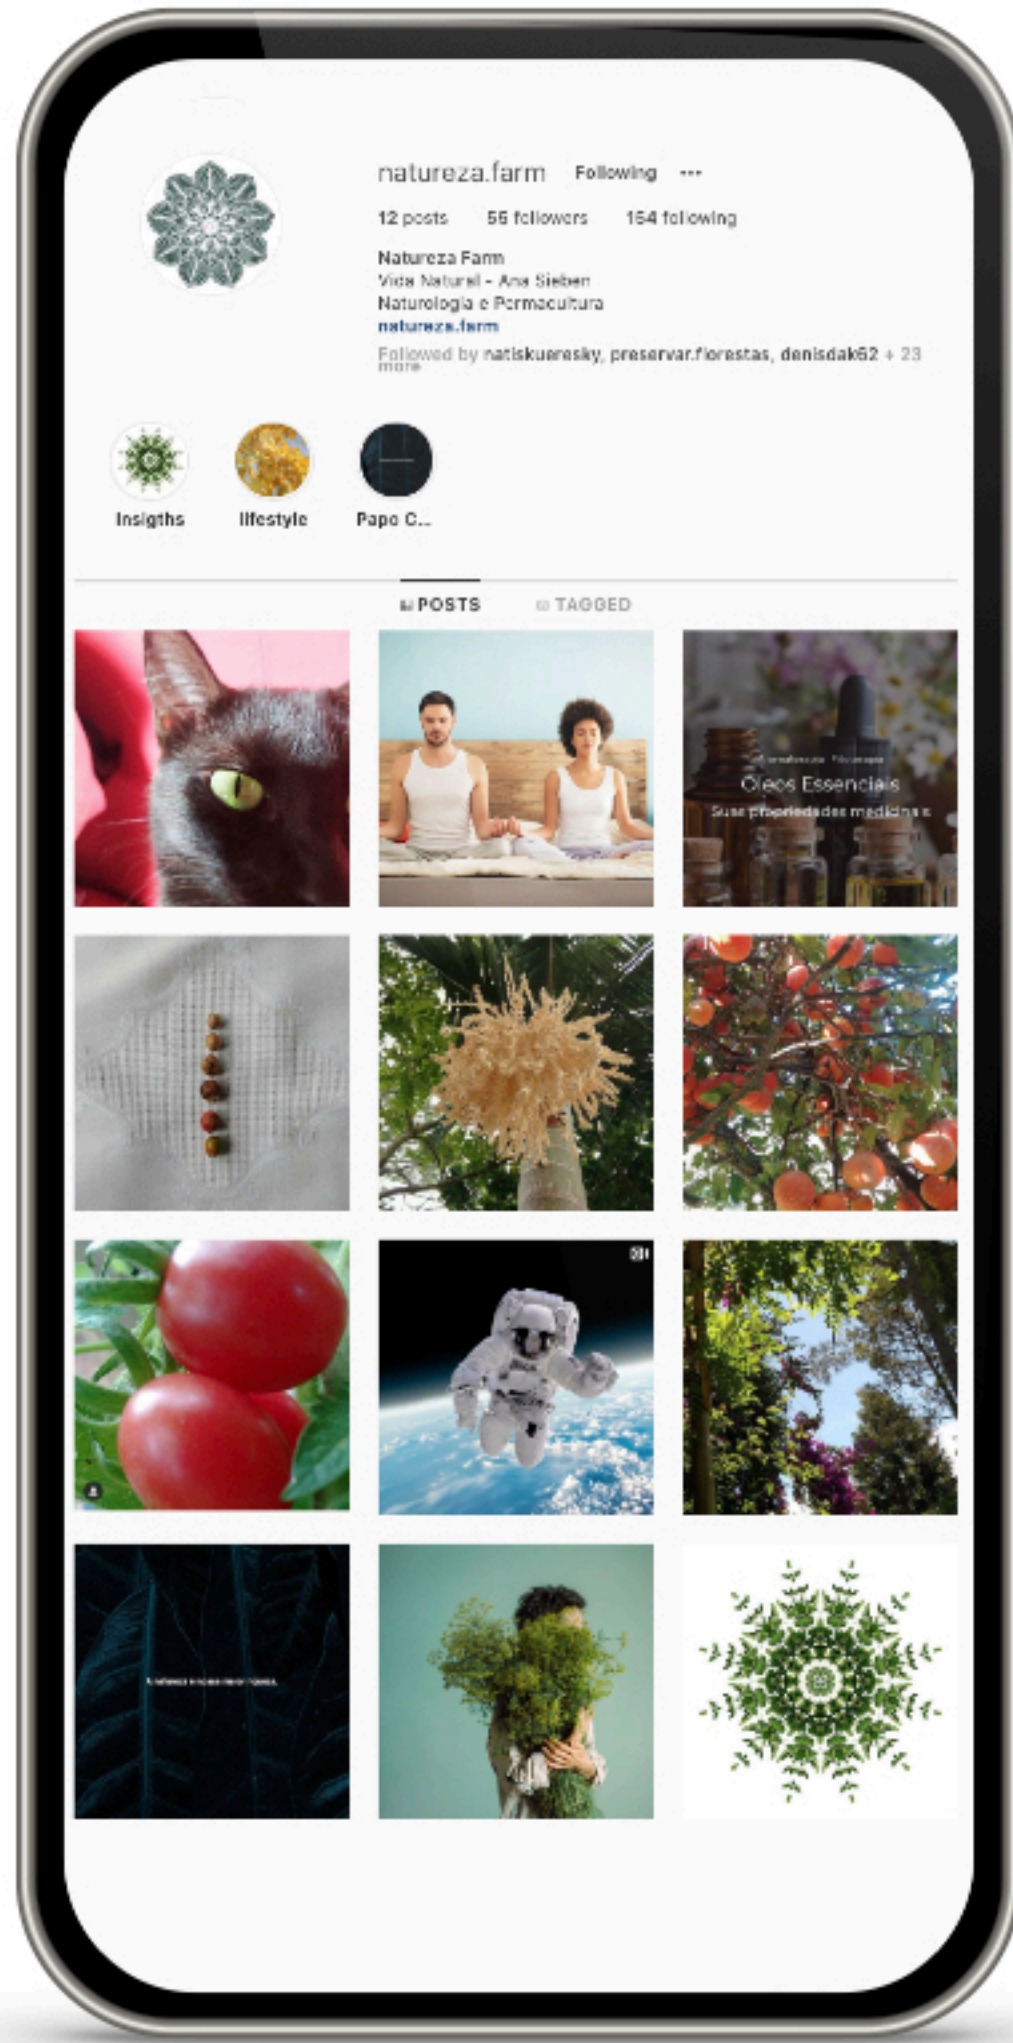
natureza.farm Following ···

12 posts 56 followers 164 following

Natureza Farm
Vida Natural - Ana Sieben
Naturologia e Permacultura
natureza.farm
Followed by natiskueresky, preservar.florestas, denisdak62 + 23 more

Insigths
lifestyle
Papo C...

POSTS
TAGGED

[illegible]
Óleos Essenciais
Suas propriedades medicinais

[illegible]